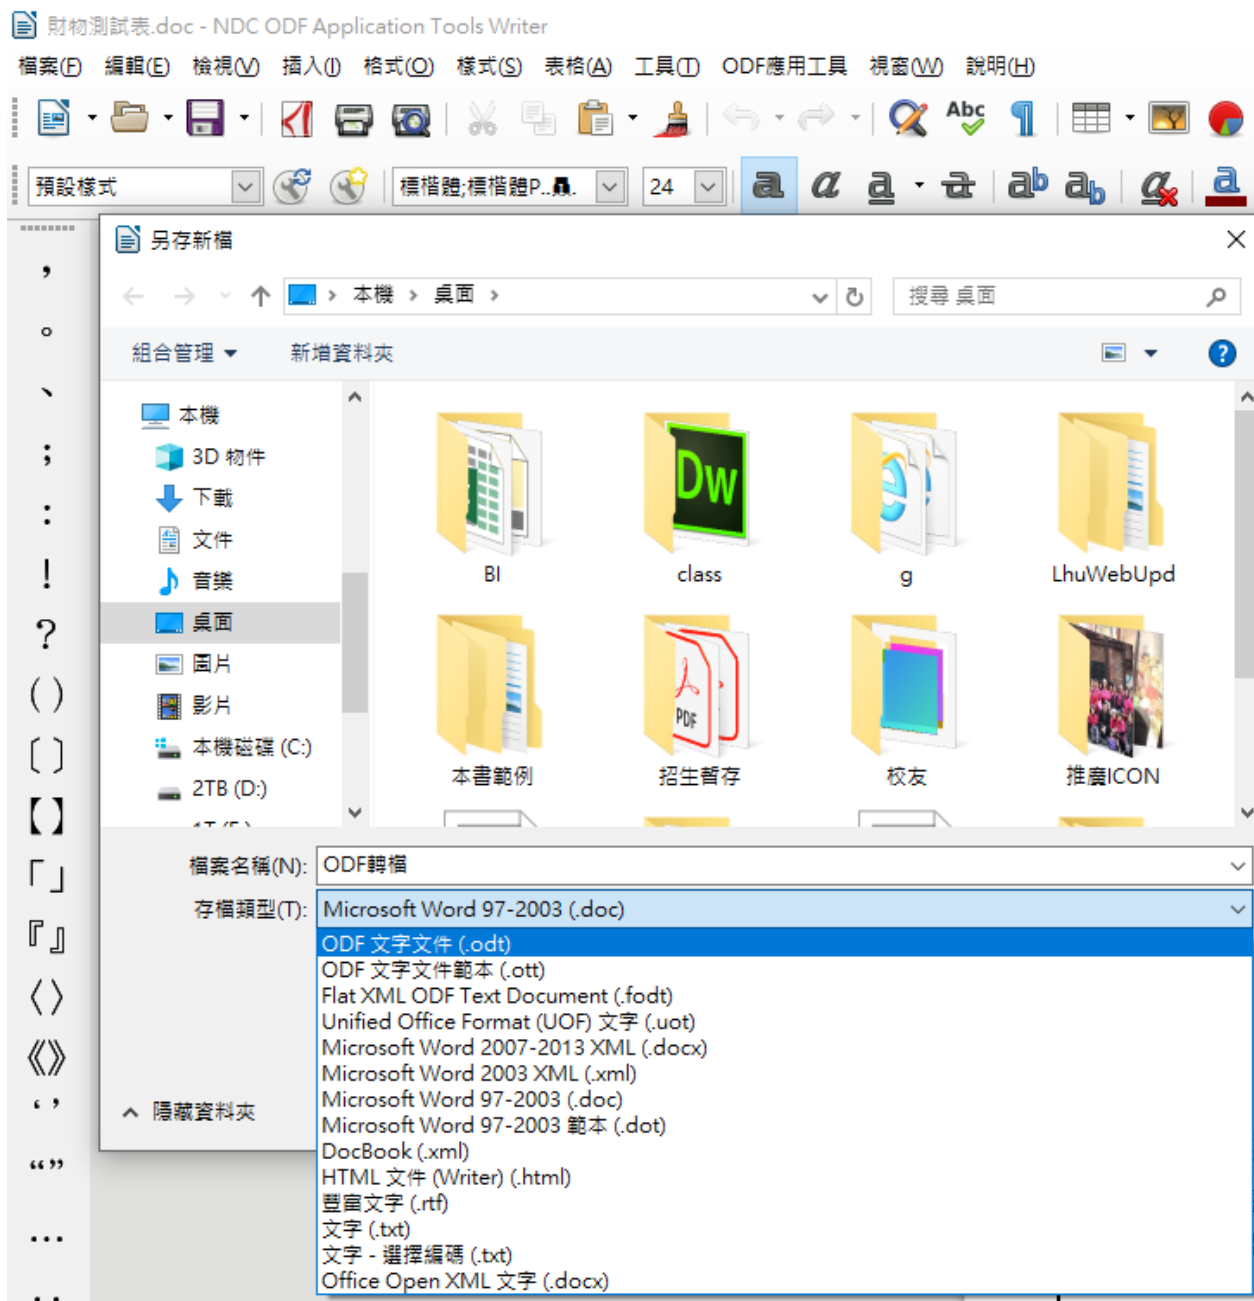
財物測試表.doc - NDC ODF Application Tools Writer

檔案(F) 編輯(E) 檢視(V) 插入(I) 格式(O) 樣式(S) 表格(A) 工具(T) ODF應用工具 視窗(W) 說明(H)

預設樣式 標楷體;標楷體P... 24

另存新檔

本機 › 桌面 ›

搜尋 桌面

組合管理 新增資料夾

本機
3D 物件
下載
文件
音樂
桌面
圖片
影片
本機磁碟 (C:)
2TB (D:)

BI
class
g
LhuWebUpd
本書範例
招生暫存
校友
推廣ICON

檔案名稱(N): ODF轉檔
存檔類型(T): Microsoft Word 97-2003 (.doc)

ODF 文字文件 (.odt)
ODF 文字文件範本 (.ott)
Flat XML ODF Text Document (.fodt)
Unified Office Format (UOF) 文字 (.uot)
Microsoft Word 2007-2013 XML (.docx)
Microsoft Word 2003 XML (.xml)
Microsoft Word 97-2003 (.doc)
Microsoft Word 97-2003 範本 (.dot)
DocBook (.xml)
HTML 文件 (Writer) (.html)
豐富文字 (.rtf)
文字 (.txt)
文字 - 選擇編碼 (.txt)
Office Open XML 文字 (.docx)

隱藏資料夾

，
。
、
；
：
！
？
（）
〔〕
【】
「」
『』
〈〉
《》
‘’
“”
…